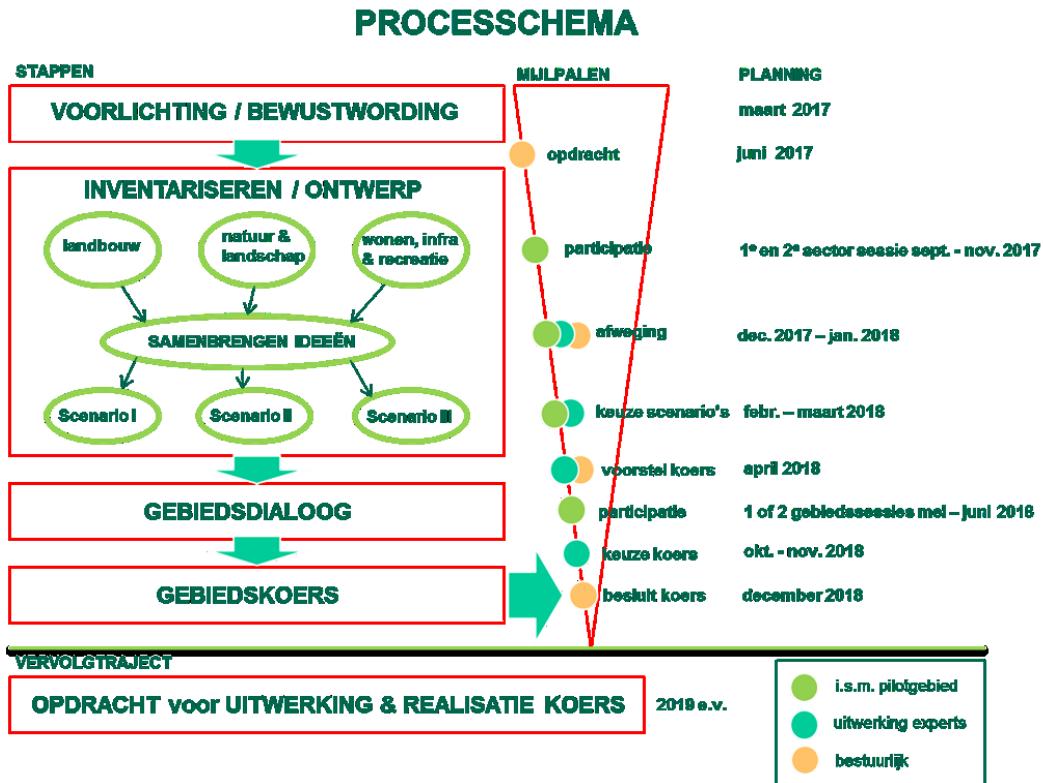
PROCESSCHEMA

STAPPEN

VOORLICHTING / BEWUSTWORDING

INVENTARISEREN / ONTWERP

landbouw

natuur & landschap

wonen, infra & recreatie

SAMENBRENGEN IDEEËN

Scenario I

Scenario II

Scenario III

GEBIEDSDIALOOG

GEBIEDSKOERS

MIJLPALEN

opdracht

participatie

afweging

keuze scenario's

voorstel koers

participatie

keuze koers

besluit koers

PLANNING

maart 2017

juni 2017

1e en 2e sector sessie sept. - nov. 2017

dec. 2017 – jan. 2018

febr. – maart 2018

april 2018

1 of 2 gebiedssessies mei – juni 2018

okt. - nov. 2018

december 2018

VERVOLGTRAJECT

OPDRACHT voor UITWERKING & REALISATIE KOERS

2019 e.v.

i.s.m. pilotgebied

uitwerking experts

bestuurlijk